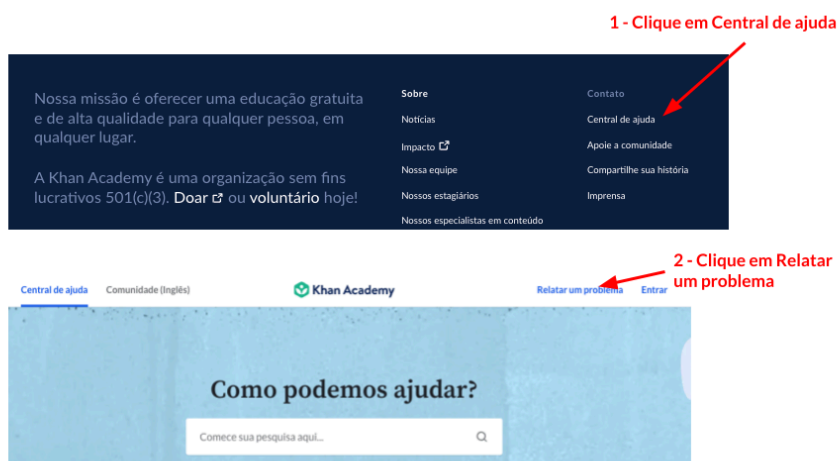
1 - Clique em Central de ajuda

Nossa missão é oferecer uma educação gratuita e de alta qualidade para qualquer pessoa, em qualquer lugar.

A Khan Academy é uma organização sem fins lucrativos 501(c)(3). Doar ou voluntário hoje!

Sobre
Notícias
Impacto
Nossa equipe
Nossos estagiários
Nossos especialistas em conteúdo

Contato
Central de ajuda
Apoie a comunidade
Compartilhe sua história
Imprensa

2 - Clique em Relatar um problema

Central de ajuda
Comunidade (Inglês)
Khan Academy
Relatar um problema
Entrar

Como podemos ajudar?

Comece sua pesquisa aqui...